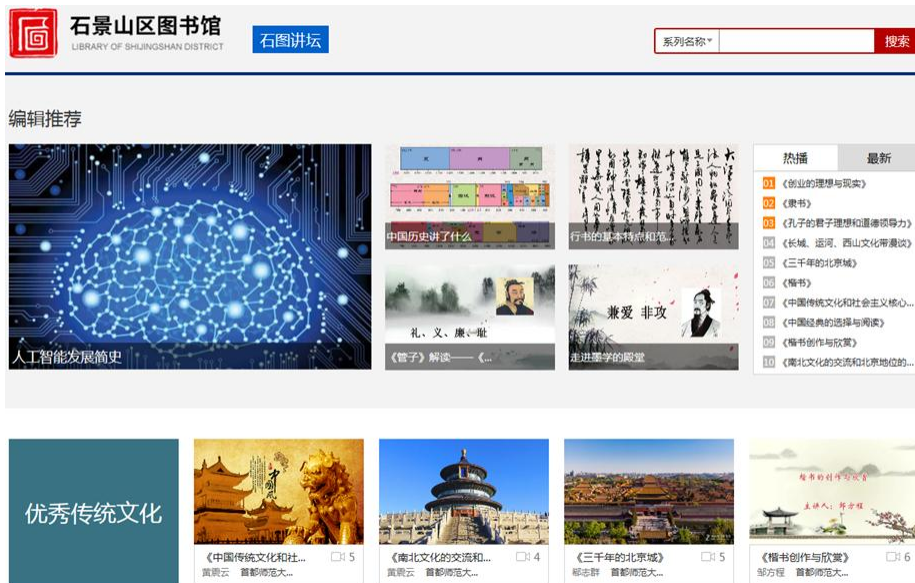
石景山区图书馆
LIBRARY OF SHIJINGSHAN DISTRICT
石图讲坛
系列名称
搜索

编辑推荐

人工智能发展简史
中国历史讲了什么
行书的基本特点和范...
礼、义、廉、耻
《管子》解读——《...
兼爱 非攻
走进墨学的殿堂

热播 最新
01 《创业的理想与现实》
02 《隶书》
03 《孔子的君子理想和道德领导力》
04 《长城、运河、西山文化带漫谈》
05 《三千年的北京城》
06 《楷书》
07 《中国传统文化和社会主义核心...
08 《中国经典的选择与阅读》
09 《楷书创作与欣赏》
10 《南北文化的交流和北京地位的...

优秀传统文化
《中国传统文化和社... 5
黄震云 首都师范大...
《南北文化的交流和... 4
黄震云 首都师范大...
《三千年的北京城》 5
郗志群 首都师范大...
楷书的创作与欣赏
主讲人：邹方程
《楷书创作与欣赏》 6
邹方程 首都师范大...